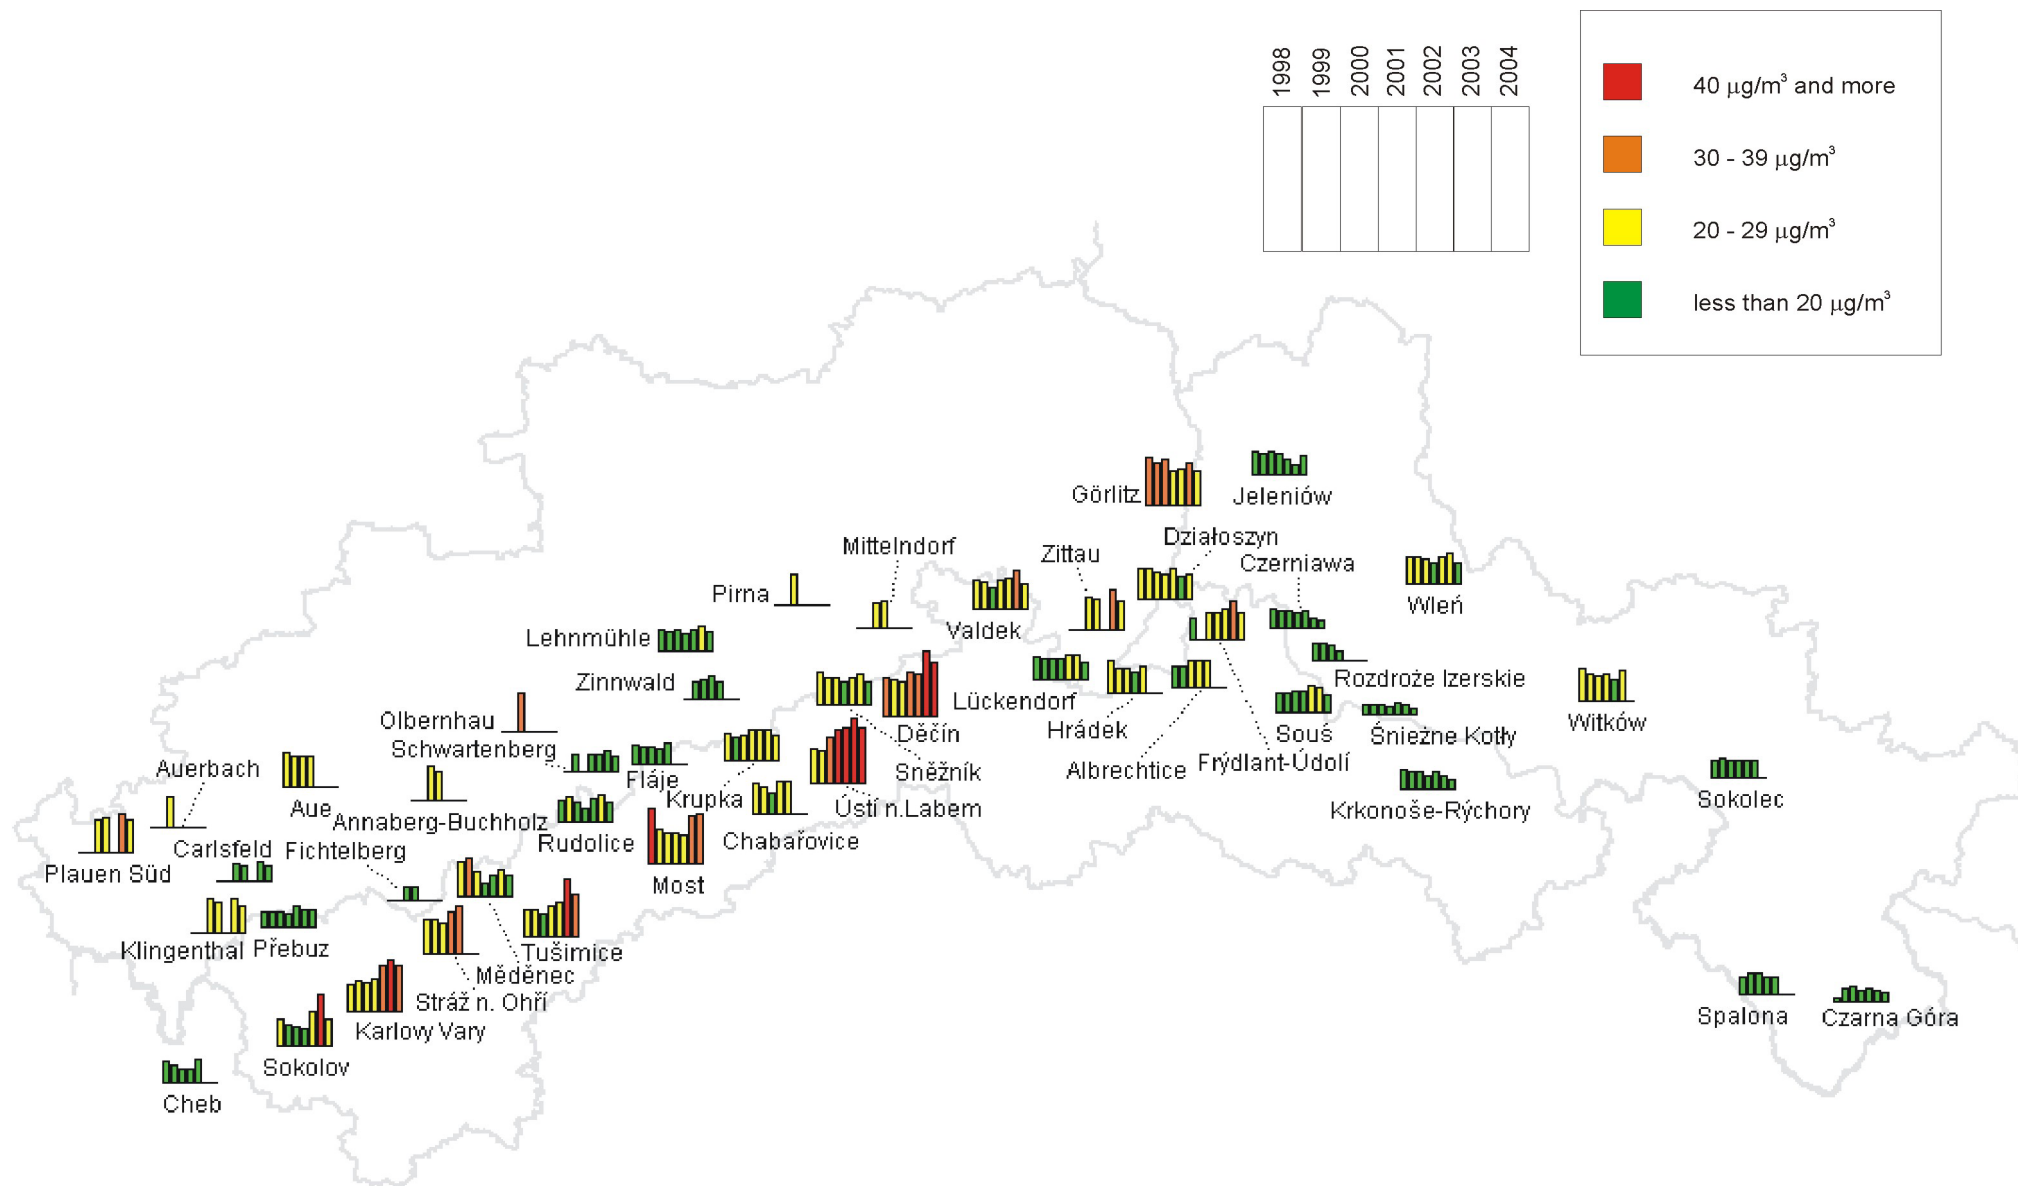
1998
1999
2000
2001
2002
2003
2004

40 $\mu g/m^3$ and more
30 - 39 $\mu g/m^3$
20 - 29 $\mu g/m^3$
less than 20 $\mu g/m^3$

Görlitz
Jeleniów
Działoszyn
Zittau
Czerniawa
Mittelndorf
Wleń
Pirna
Valdek
Lehnmühle
Rozdroże Izerskie
Zinnwald
Lückendorf
Witków
Olbernhau
Děčín
Hrádek
Souš
Śnieżne Kotły
Schwartenberg
Sněžník
Albrechtice
Frýdlant-Údolí
Auerbach
Fláje
Krupka
Ústí n.Labem
Krkonoše-Rýchory
Sokolec
Aue
Annaberg-Buchholz
Rudolice
Chabařovice
Carlsfeld
Fichtelberg
Plauen Süd
Most
Klingenthal
Přebuz
Tušimice
Měděnec
Stráž n. Ohří
Karlovy Vary
Spalona
Czarna Góra
Sokolov
Cheb